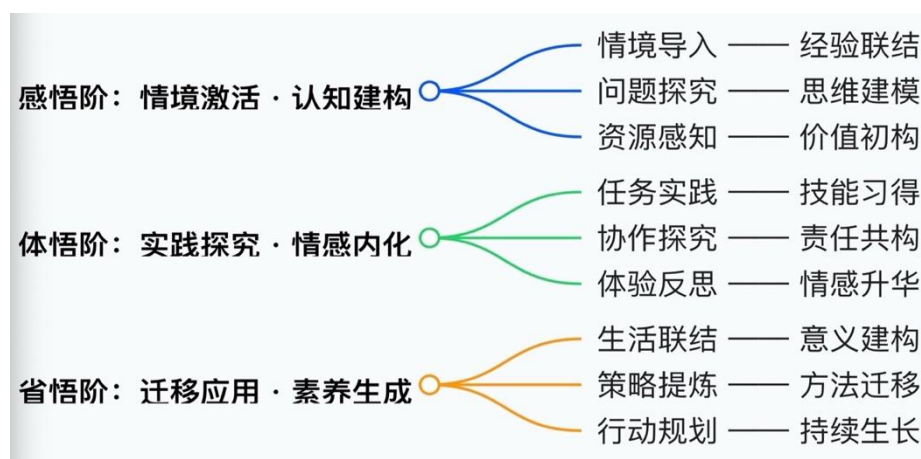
感悟阶：情境激活 · 认知建构

情境导入 —— 经验联结
问题探究 —— 思维建模
资源感知 —— 价值初构

体悟阶：实践探究 · 情感内化

任务实践 —— 技能习得
协作探究 —— 责任共构
体验反思 —— 情感升华

省悟阶：迁移应用 · 素养生成

生活联结 —— 意义建构
策略提炼 —— 方法迁移
行动规划 —— 持续生长